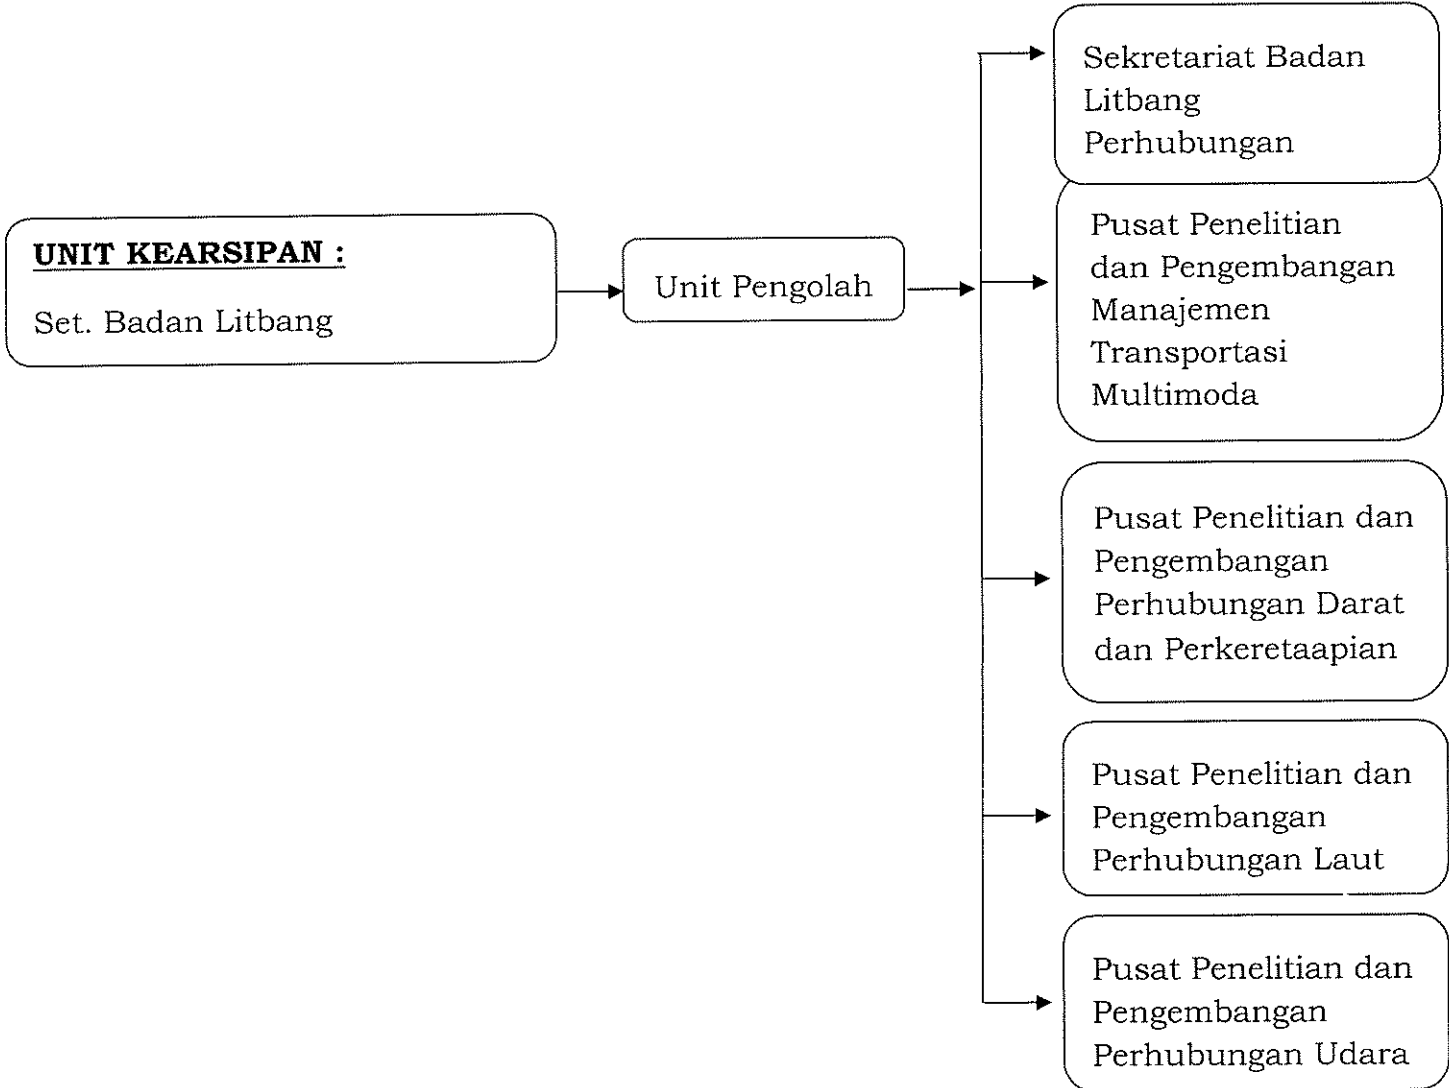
UNIT KEARSIPAN :

Set. Badan Litbang

Unit Pengolah

Sekretariat Badan Litbang Perhubungan

Pusat Penelitian dan Pengembangan Manajemen Transportasi Multimoda

Pusat Penelitian dan Pengembangan Perhubungan Darat dan Perkeretaapian

Pusat Penelitian dan Pengembangan Perhubungan Laut

Pusat Penelitian dan Pengembangan Perhubungan Udara